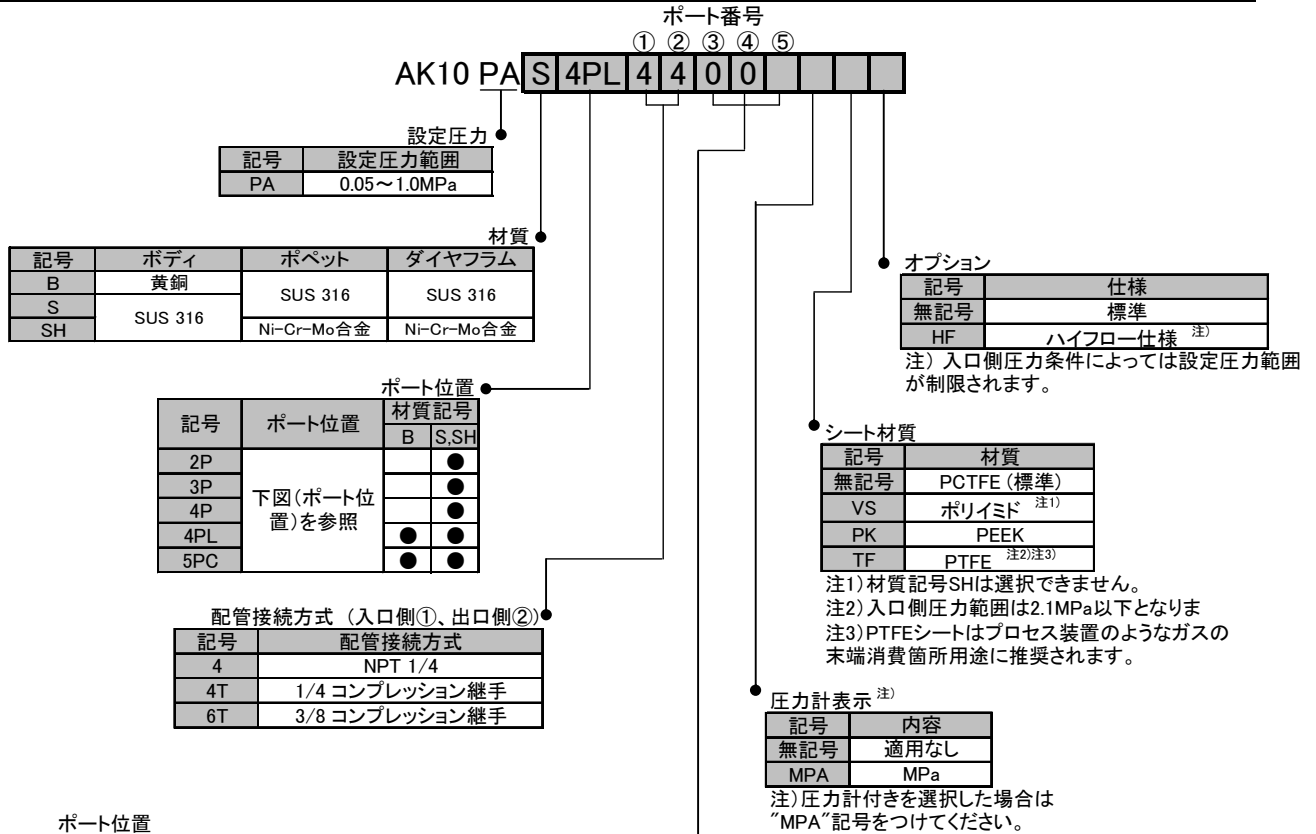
ポート番号
① ② ③ ④ ⑤
AK10 PA S 4PL 4 4 0 0

設定圧力
| 記号 | 設定圧力範囲 |
|---|---|
| PA | 0.05～1.0MPa |

材質
| 記号 | ボディ | ポペット | ダイヤフラム |
|---|---|---|---|
| B | 黄銅 | SUS 316 | SUS 316 |
| S | SUS 316 | SUS 316 | SUS 316 |
| SH | SUS 316 | Ni-Cr-Mo合金 | Ni-Cr-Mo合金 |

ポート位置
| 記号 | ポート位置 | 材質記号 B | 材質記号 S,SH |
|---|---|---|---|
| 2P | 下図(ポート位置)を参照 | | ● |
| 3P | | | ● |
| 4P | | | ● |
| 4PL | | ● | ● |
| 5PC | | ● | ● |

配管接続方式 (入口側①、出口側②)
| 記号 | 配管接続方式 |
|---|---|
| 4 | NPT 1/4 |
| 4T | 1/4 コンプレッション継手 |
| 6T | 3/8 コンプレッション継手 |

オプション
| 記号 | 仕様 |
|---|---|
| 無記号 | 標準 |
| HF | ハイフロー仕様 注) |

注) 入口側圧力条件によっては設定圧力範囲が制限されます。

シート材質
| 記号 | 材質 |
|---|---|
| 無記号 | PCTFE (標準) |
| VS | ポリイミド 注1) |
| PK | PEEK |
| TF | PTFE 注2)注3) |

注1)材質記号SHは選択できません。
注2)入口側圧力範囲は2.1MPa以下となりま
注3)PTFEシートはプロセス装置のようなガスの末端消費箇所用途に推奨されます。

圧力計表示 注)
| 記号 | 内容 |
|---|---|
| 無記号 | 適用なし |
| MPA | MPa |

注)圧力計付きを選択した場合は"MPA"記号をつけてください。

ポート位置